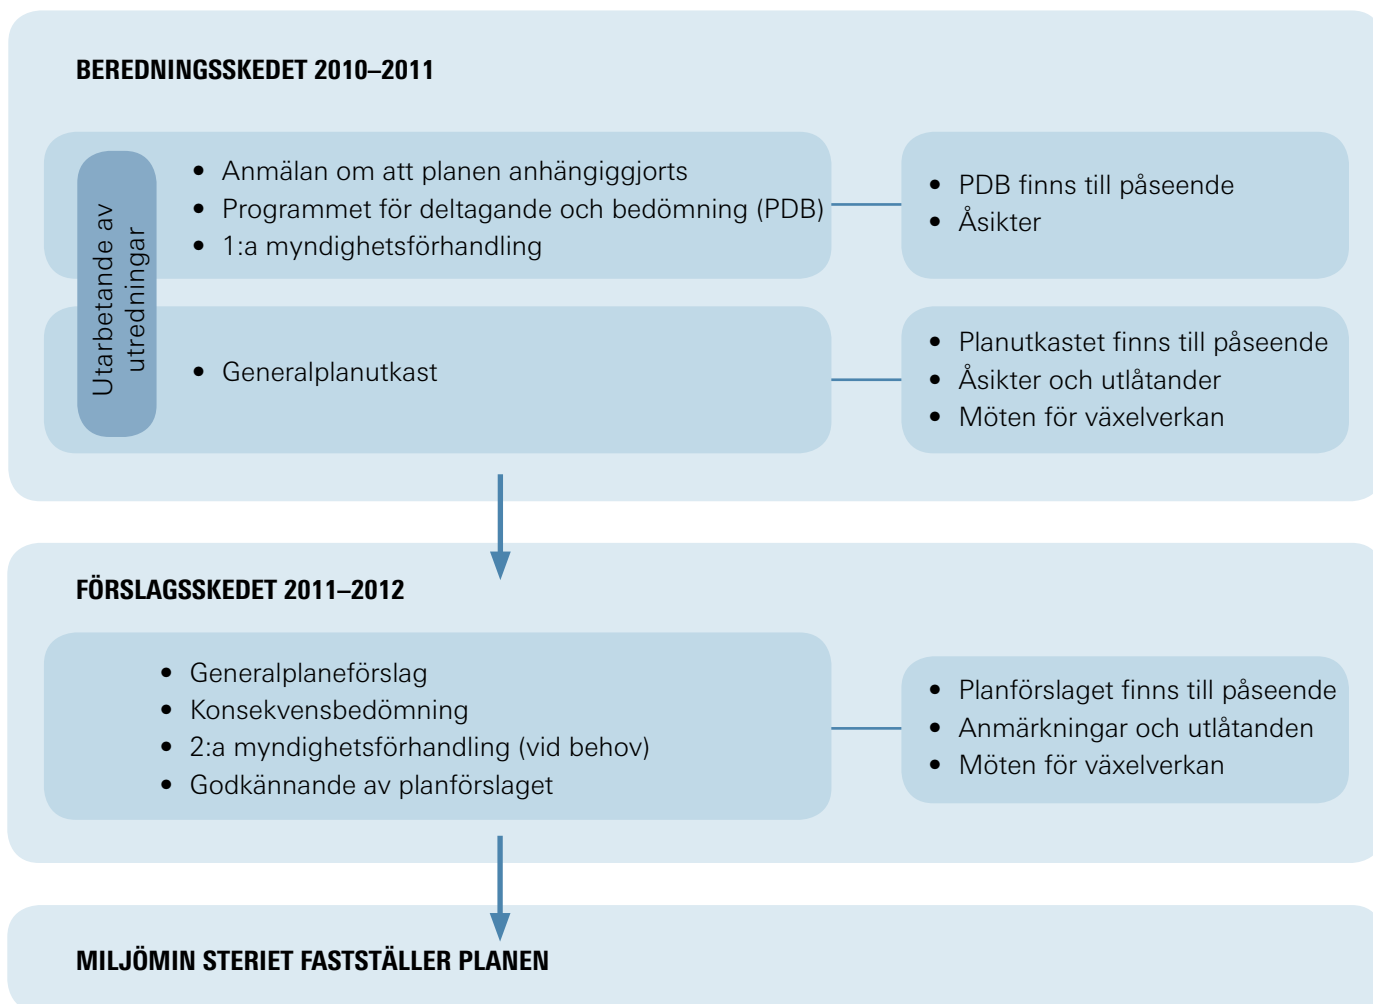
BEREDNINGSSKEDET 2010–2011

Utarbetande av utredningar

- Anmälan om att planen anhängiggjorts
- Programmet för deltagande och bedömning (PDB)
- 1:a myndighetsförhandling

- PDB finns till påseende
- Åsikter

- Generalplanutkast

- Planutkastet finns till påseende
- Åsikter och utlåtander
- Möten för växelverkan

FÖRSLAGSSKEDET 2011–2012

- Generalplaneförslag
- Konsekvensbedömning
- 2:a myndighetsförhandling (vid behov)
- Godkännande av planförslaget

- Planförslaget finns till påseende
- Anmärkningar och utlåtanden
- Möten för växelverkan

MILJÖMIN STERIET FASTSTÄLLER PLANEN